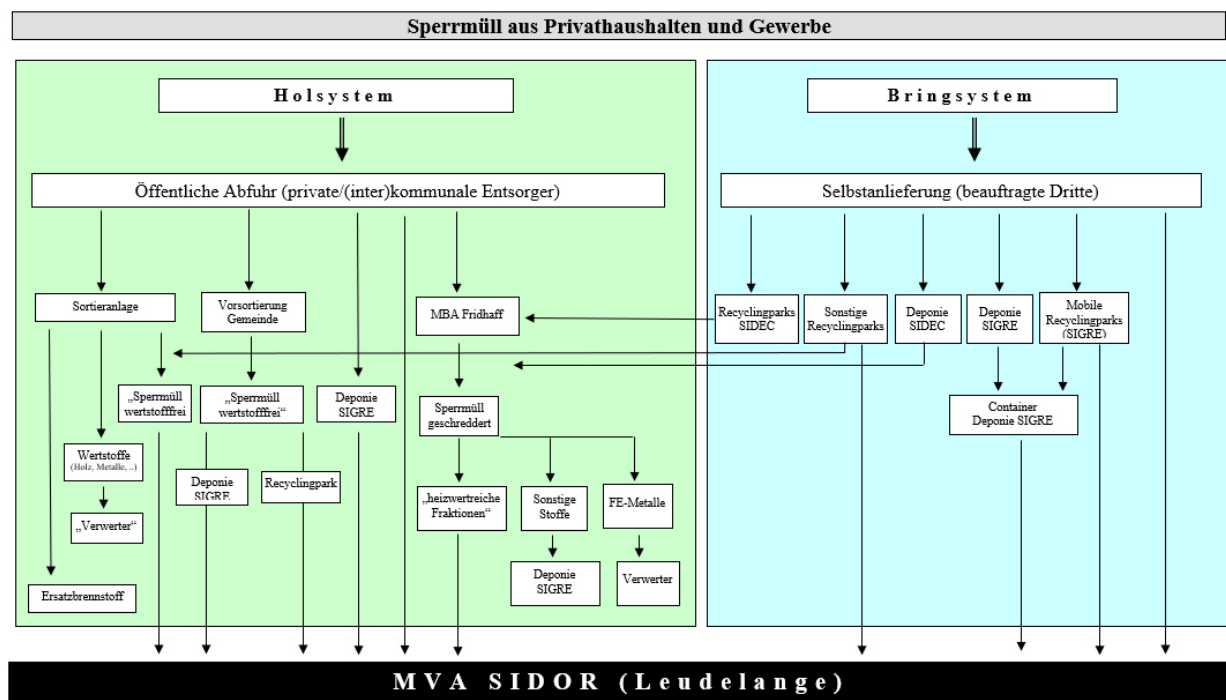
Sperrmüll aus Privathaushalten und Gewerbe

Holsystem

Öffentliche Abfuhr (private/(inter)kommunale Entsorger)

Sortieranlage

Vorsortierung Gemeinde

MBA Fridhaff

„Sperrmüll wertstofffrei

„Sperrmüll wertstofffrei“

Deponie SIGRE

Spermüll geschreddert

Wertstoffe (Holz, Metalle, ..)

„Verwerter“

Deponie SIGRE

Recyclingpark

„heizwertreiche Fraktionen“

Sonstige Stoffe

FE-Metalle

Deponie SIGRE

Verwerter

Ersatzbrennstoff

Bringsystem

Selbstanlieferung (beauftragte Dritte)

Recyclingparks SIDEC

Sonstige Recyclingparks

Deponie SIDEC

Deponie SIGRE

Mobile Recyclingparks (SIGRE)

Container Deponie SIGRE

MVA SIDOR (Leudelange)